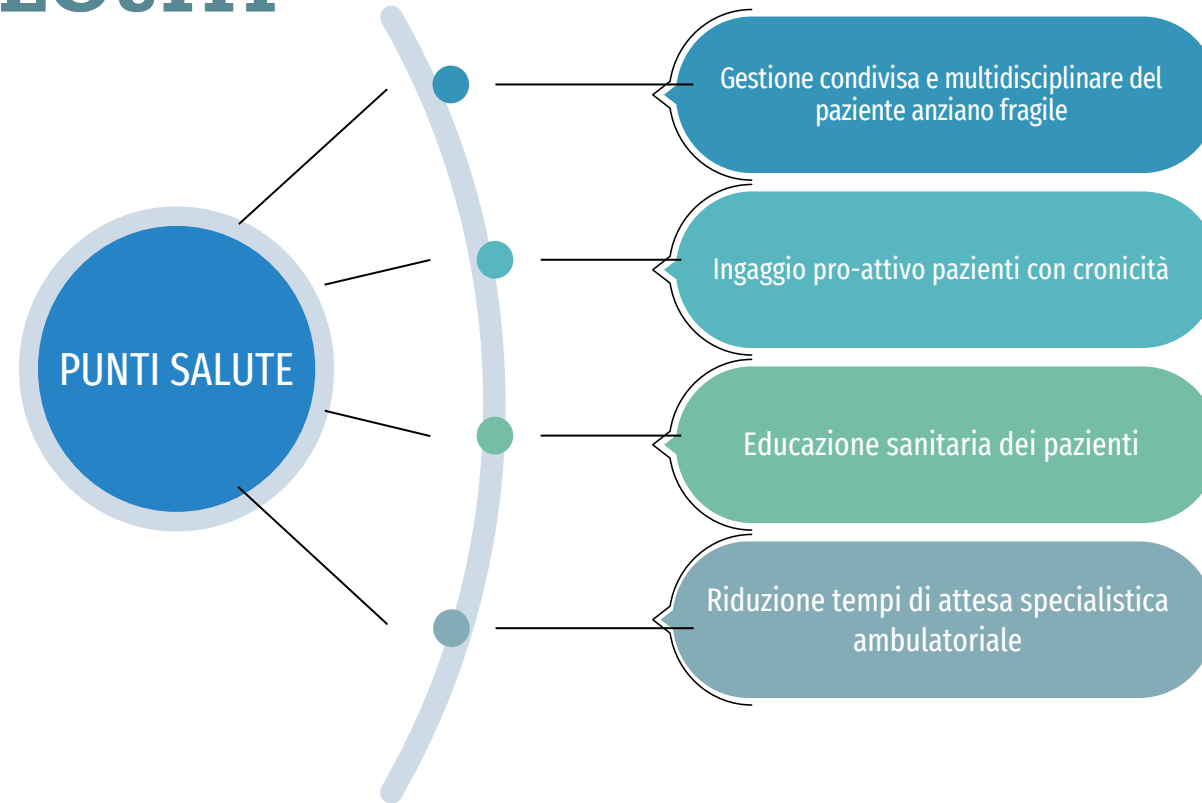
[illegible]

PUNTI SALUTE

Gestione condivisa e multidisciplinare del paziente anziano fragile

Ingaggio pro-attivo pazienti con cronicità

Educazione sanitaria dei pazienti

Riduzione tempi di attesa specialistica ambulatoriale